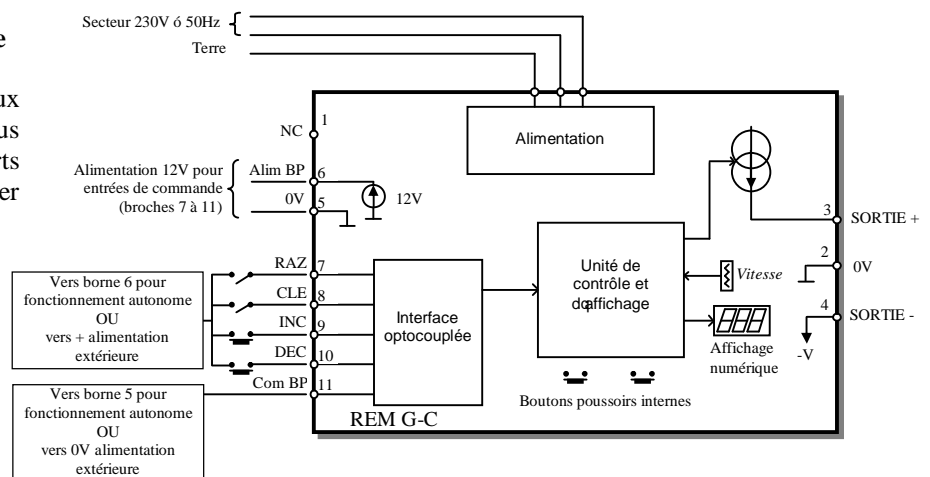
e

ux
us
rts
er

Secteur 230V ó 50Hz

Terre

Alimentation

NC 1

Alimentation 12V pour entrées de commande (broches 7 à 11)

Alim BP 6

0V 5

12V

3 SORTIE +

2 0V

4 SORTIE -

-V

Vers borne 6 pour fonctionnement autonome OU vers + alimentation extérieure

RAZ 7

CLE 8

INC 9

DEC 10

Com BP 11

Vers borne 5 pour fonctionnement autonome OU vers 0V alimentation extérieure

Interface optocouplée

Unité de contrôle et d'affichage

Vitesse

Affichage numérique

Boutons poussoirs internes

REM G-C